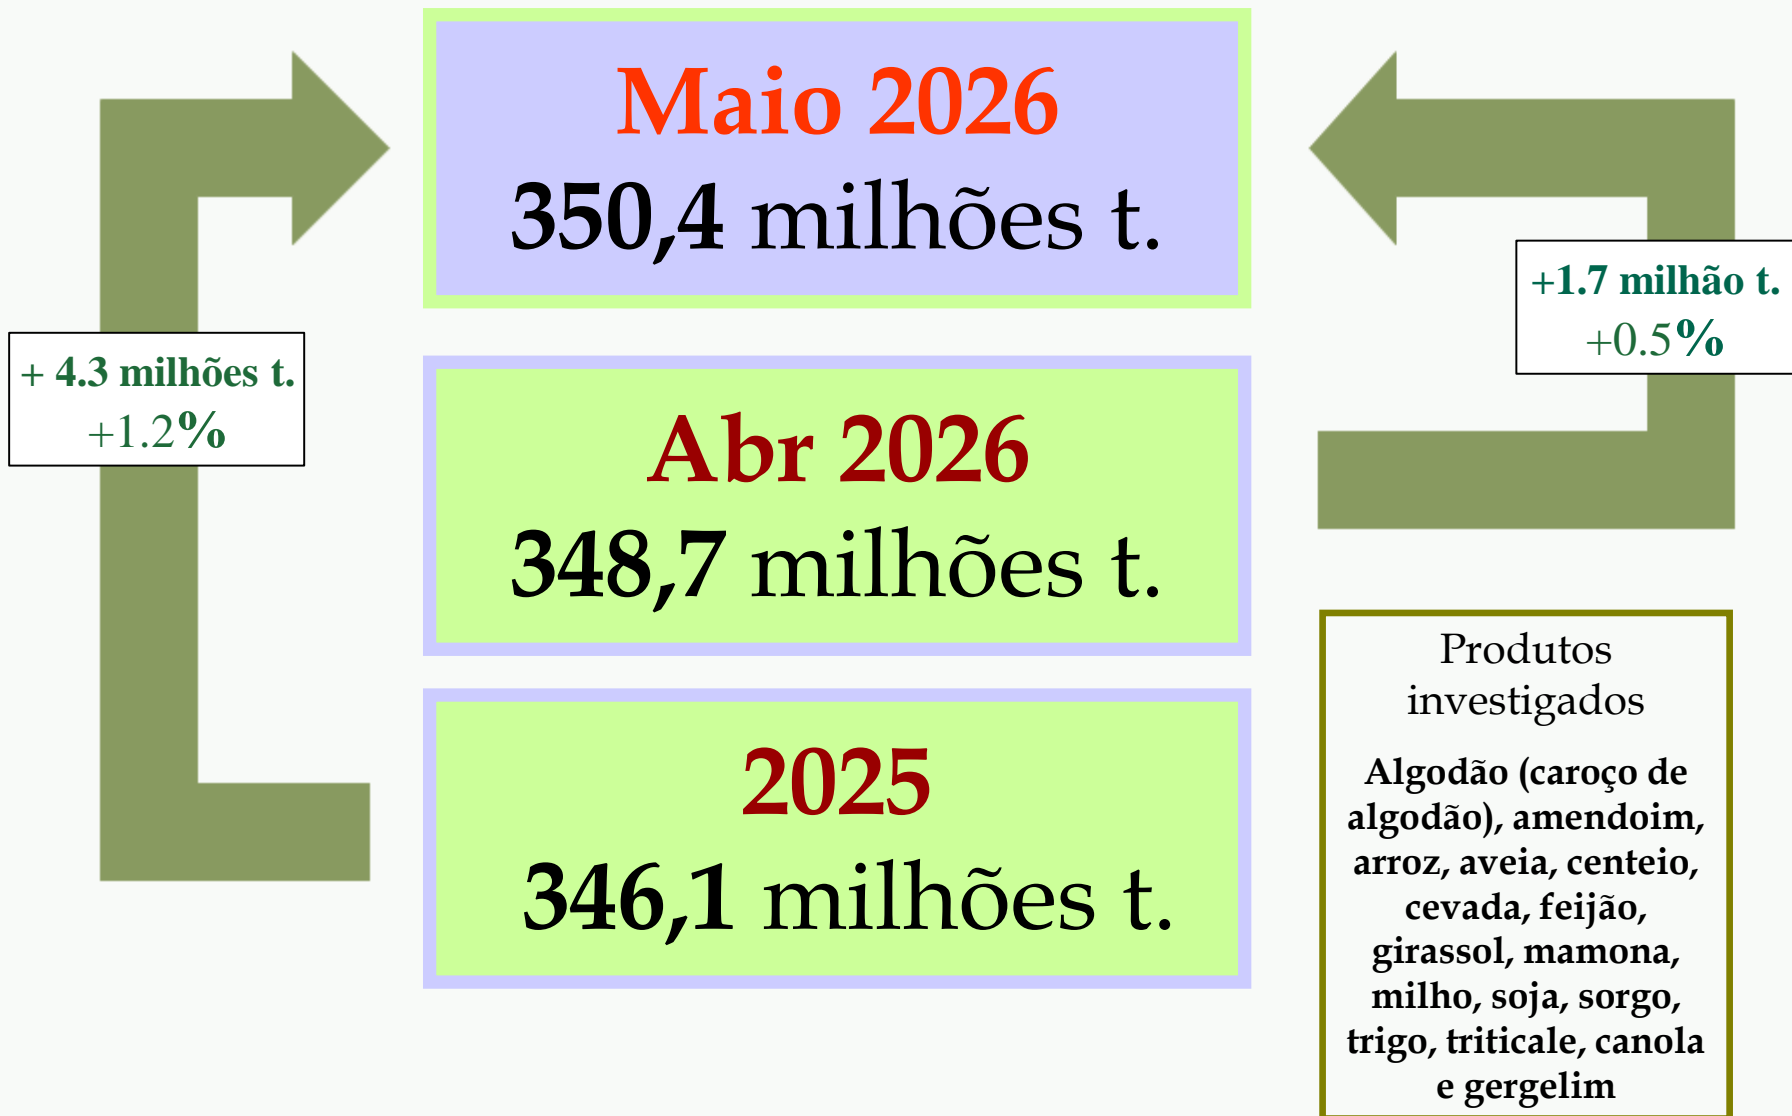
Maio 2026
350,4 milhões t.

+ 4.3 milhões t.
+1.2%

+1.7 milhão t.
+0.5%

Abr 2026
348,7 milhões t.

2025
346,1 milhões t.

Produtos investigados

Algodão (caroço de algodão), amendoim, arroz, aveia, centeio, cevada, feijão, girassol, mamona, milho, soja, sorgo, trigo, triticale, canola e gergelim